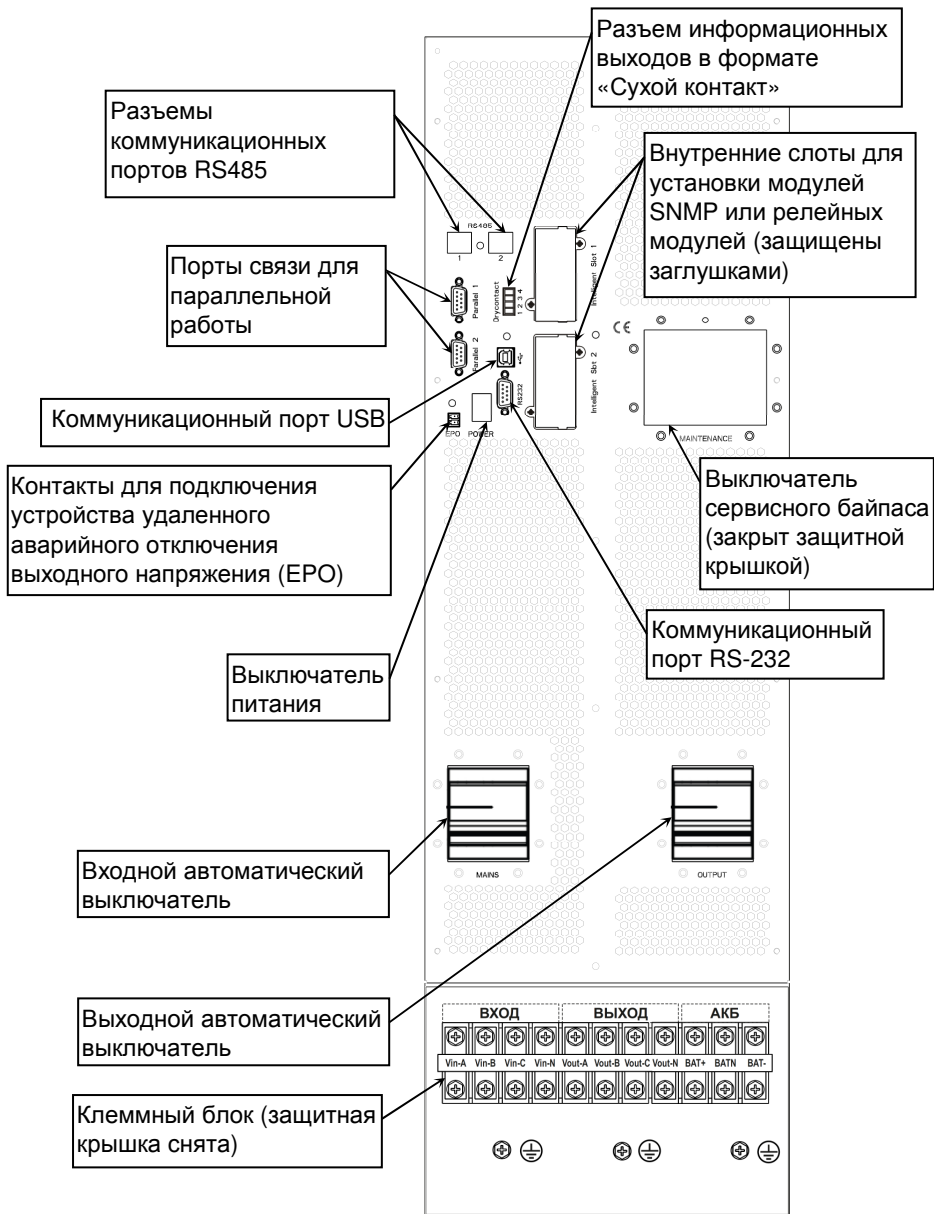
Разъем информационных выходов в формате «Сухой контакт»

Разъемы коммуникационных портов RS485

Внутренние слоты для установки модулей SNMP или релейных модулей (защищены заглушками)

RS485

1

2

Intelligent Slot 1

Порты связи для параллельной работы

Parallel 1

Drycontact

1 2 3 4

CE

Parallel 2

Intelligent Slot 2

Коммуникационный порт USB

RS232

EPO

POWER

MAINTENANCE

Контакты для подключения устройства удаленного аварийного отключения выходного напряжения (EPO)

Выключатель сервисного байпаса (закрыт защитной крышкой)

Коммуникационный порт RS-232

Выключатель питания

Входной автоматический выключатель

MAINS

OUTPUT

Выходной автоматический выключатель

ВХОД

ВЫХОД

АКБ

Vin-A Vin-B Vin-C Vin-N Vout-A Vout-B Vout-C Vout-N BAT+ BATN BAT-

Клеммный блок (защитная крышка снята)